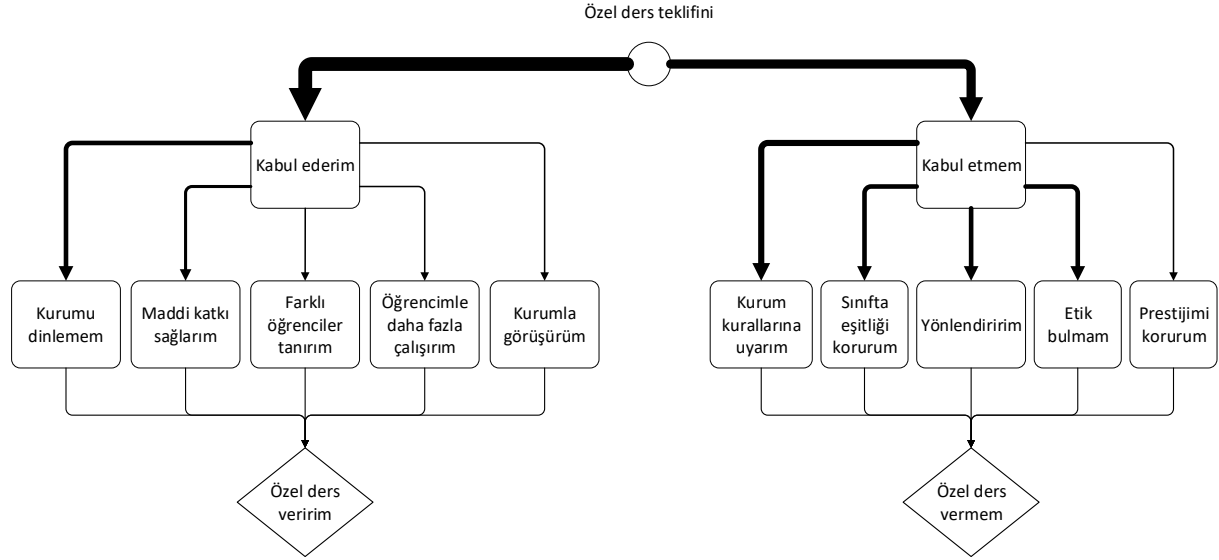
Özel ders teklifini

Kabul ederim

Kurumu dinlemem

Maddi katkı sağlarım

Farklı öğrenciler tanırım

Öğrencimle daha fazla çalışırım

Kurumla görüşürüm

Özel ders veririm

Kabul etmem

Kurum kurallarına uyarım

Sınıfta eşitliği korurum

Yönlendiririm

Etik bulmam

Prestijimi korurum

Özel ders vermem